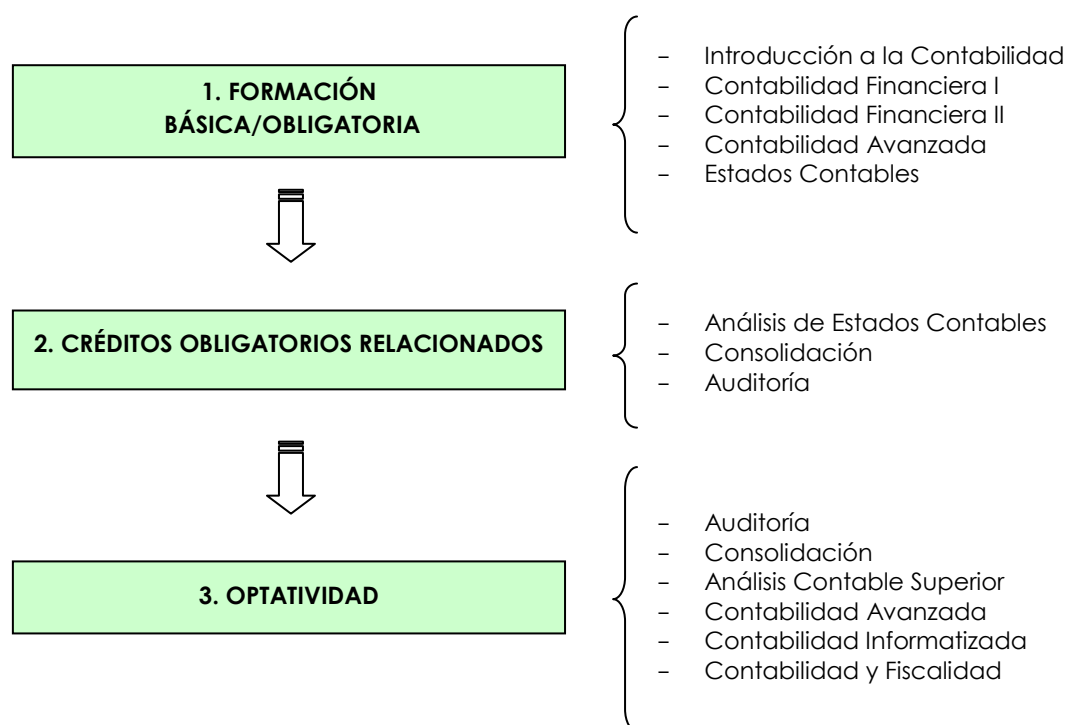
1. FORMACIÓN BÁSICA/OBLIGATORIA

- Introducción a la Contabilidad
- Contabilidad Financiera I
- Contabilidad Financiera II
- Contabilidad Avanzada
- Estados Contables

2. CRÉDITOS OBLIGATORIOS RELACIONADOS

- Análisis de Estados Contables
- Consolidación
- Auditoría

3. OPTATIVIDAD

- Auditoría
- Consolidación
- Análisis Contable Superior
- Contabilidad Avanzada
- Contabilidad Informatizada
- Contabilidad y Fiscalidad